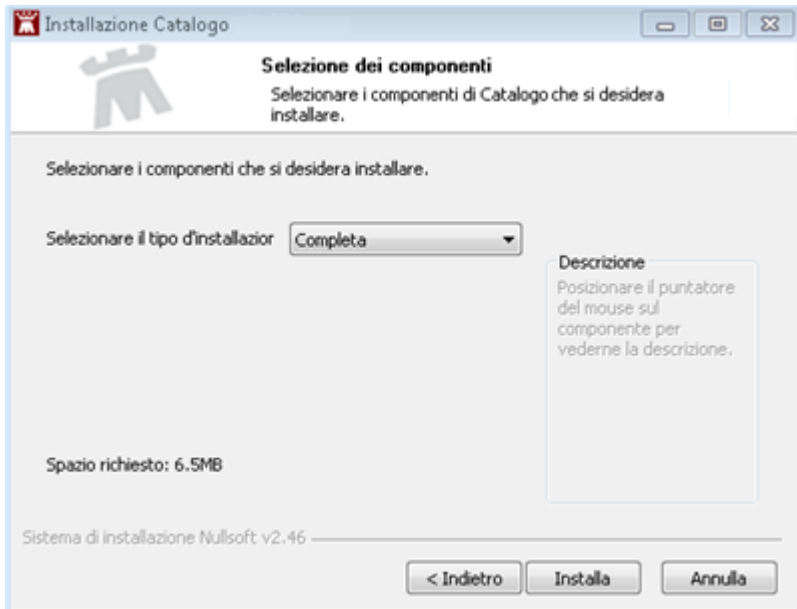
Installazione Catalogo

Selezione dei componenti

Selezionare i componenti di Catalogo che si desidera installare.

Selezionare i componenti che si desidera installare.

Selezionare il tipo d'installazior Completa

Descrizione

Posizionare il puntatore del mouse sul componente per vederne la descrizione.

Spazio richiesto: 6.5MB

Sistema di installazione Nullsoft v2.46

< Indietro Installa Annulla